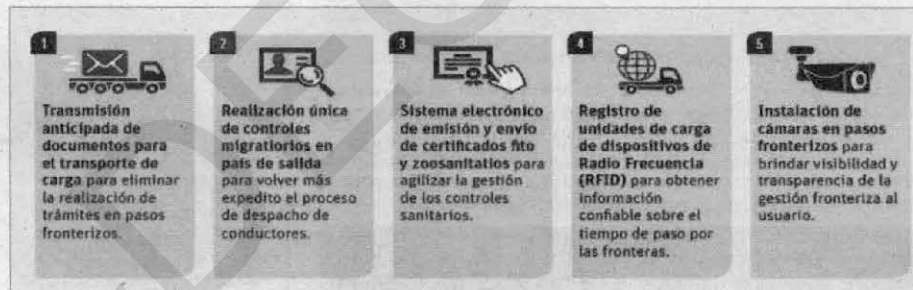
1

Transmisión anticipada de documentos para el transporte de carga para eliminar la realización de trámites en pasos fronterizos.

2

Realización única de controles migratorios en país de salida para volver más expedito el proceso de despacho de conductores.

3

Sistema electrónico de emisión y envío de certificados fito y zoosanitatios para agilizar la gestión de los controles sanitarios.

4

Registro de unidades de carga de dispositivos de Radio Frecuencia (RFID) para obtener información confiable sobre el tiempo de paso por las fronteras.

5

Instalación de cámaras en pasos fronterizos para brindar visibilidad y transparencia de la gestión fronteriza al usuario.